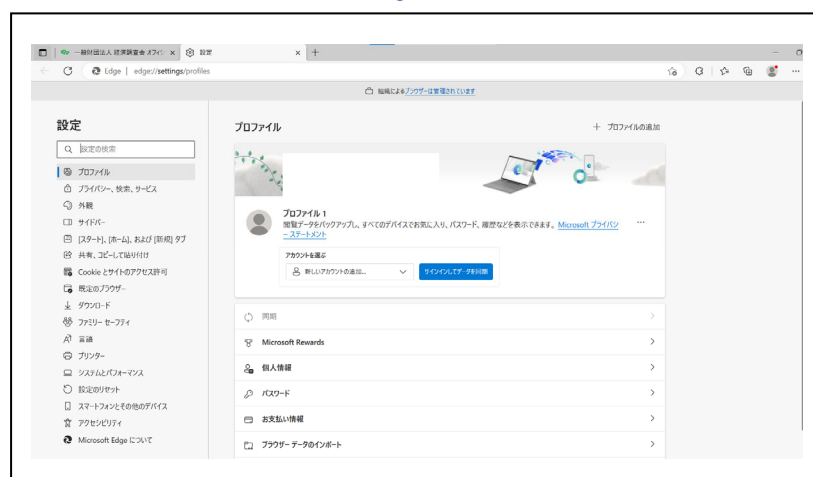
一般財団法人 経済調査会 オフィシ ×　設定 × +

Edge | edge://settings/profiles

組織によるブラウザーは管理されています

設定

設定の検索

プロファイル
プライバシー、検索、サービス
外観
サイドバー
[スタート]、[ホーム]、および [新規] タブ
共有、コピーして貼り付け
Cookie とサイトのアクセス許可
既定のブラウザー
ダウンロード
ファミリー セーフティ
言語
プリンター
システムとパフォーマンス
設定のリセット
スマートフォンとその他のデバイス
アクセシビリティ
Microsoft Edge について

プロファイル

+ プロファイルの追加

プロファイル 1
閲覧データをバックアップし、すべてのデバイスでお気に入り、パスワード、履歴などを表示できます。Microsoft プライバシー ステートメント

アカウントを選ぶ
新しいアカウントの追加...
サインインしてデータを同期

同期
Microsoft Rewards
個人情報
パスワード
お支払い情報
ブラウザー データのインポート